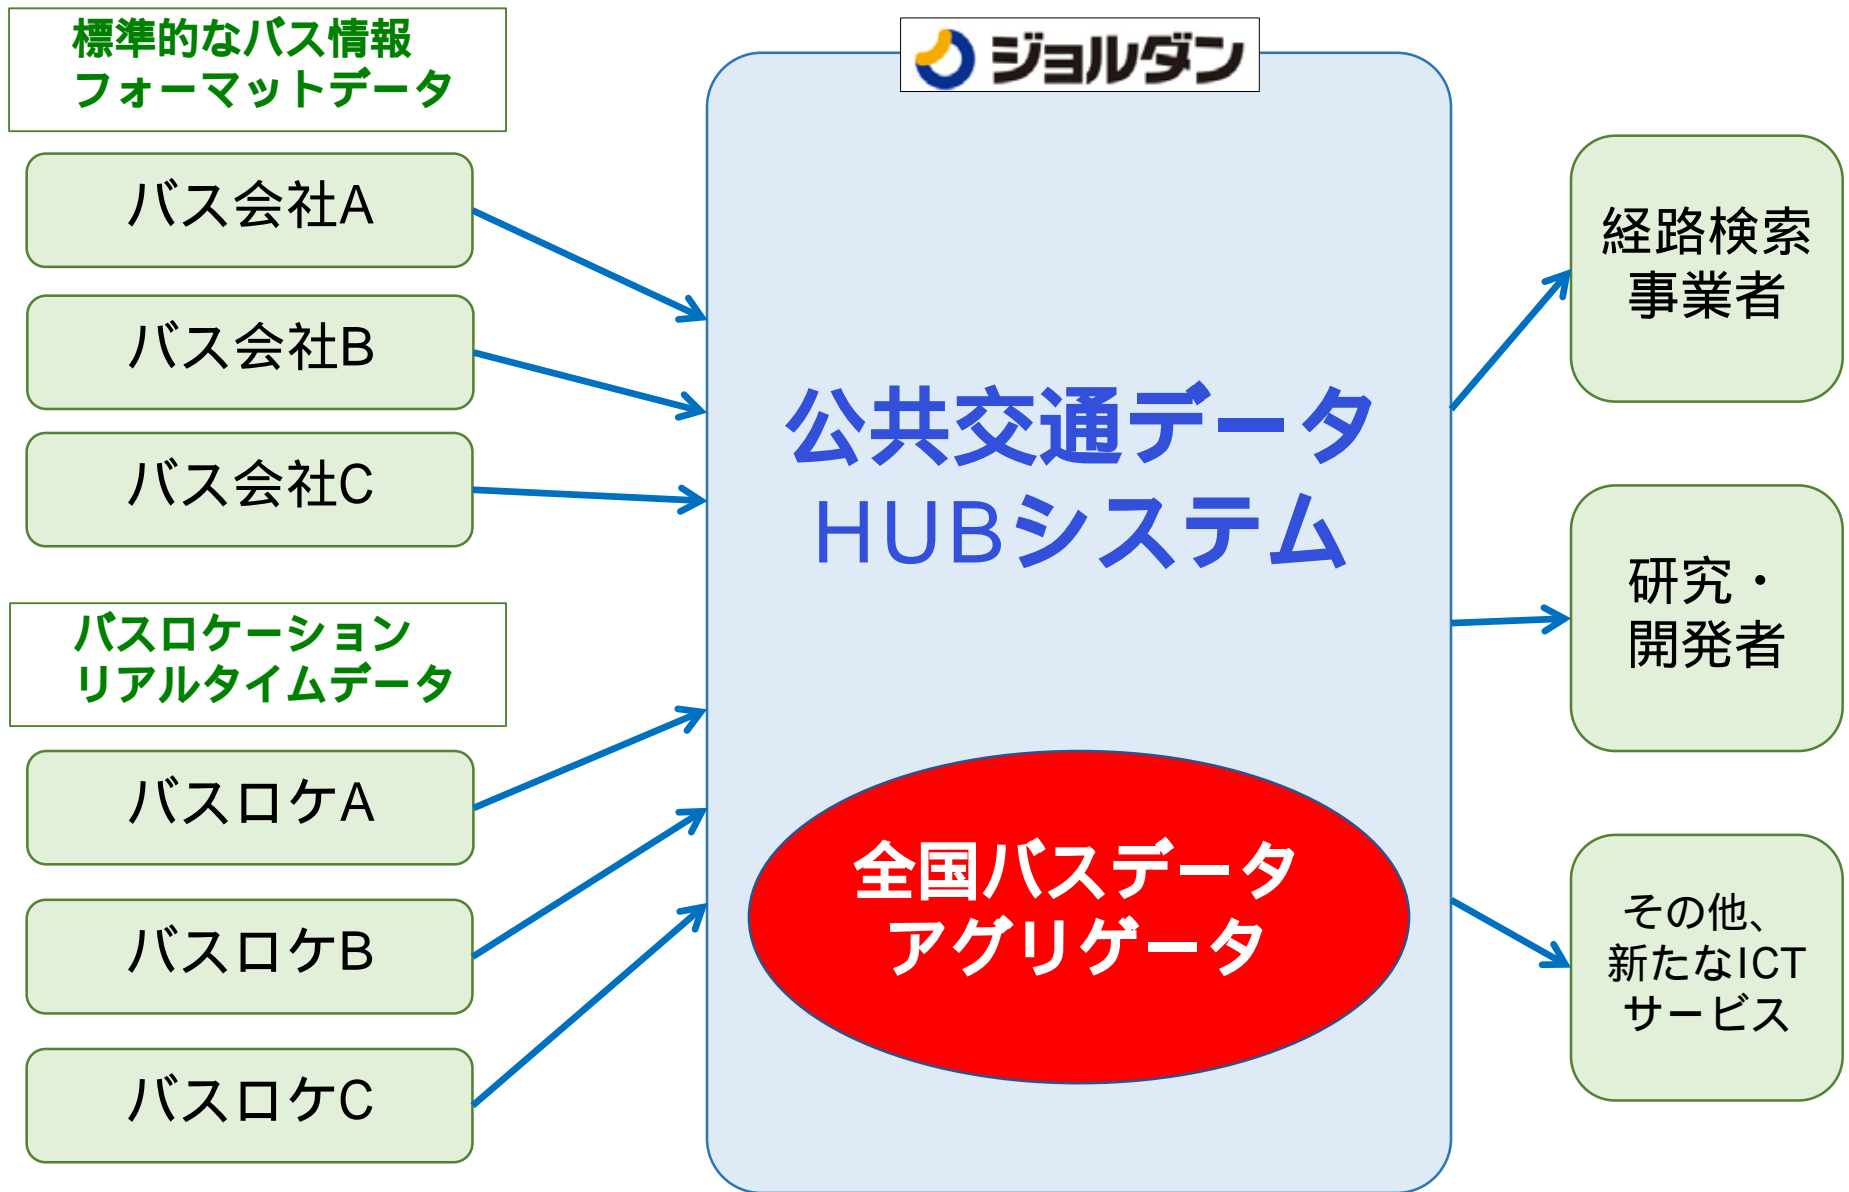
標準的なバス情報
フォーマットデータ

バス会社A

バス会社B

バス会社C

バスロケーション
リアルタイムデータ

バスロケA

バスロケB

バスロケC

ジョルダン

公共交通データ
HUBシステム

全国バスデータ
アグリゲータ

経路検索
事業者

研究・
開発者

その他、
新たなICT
サービス